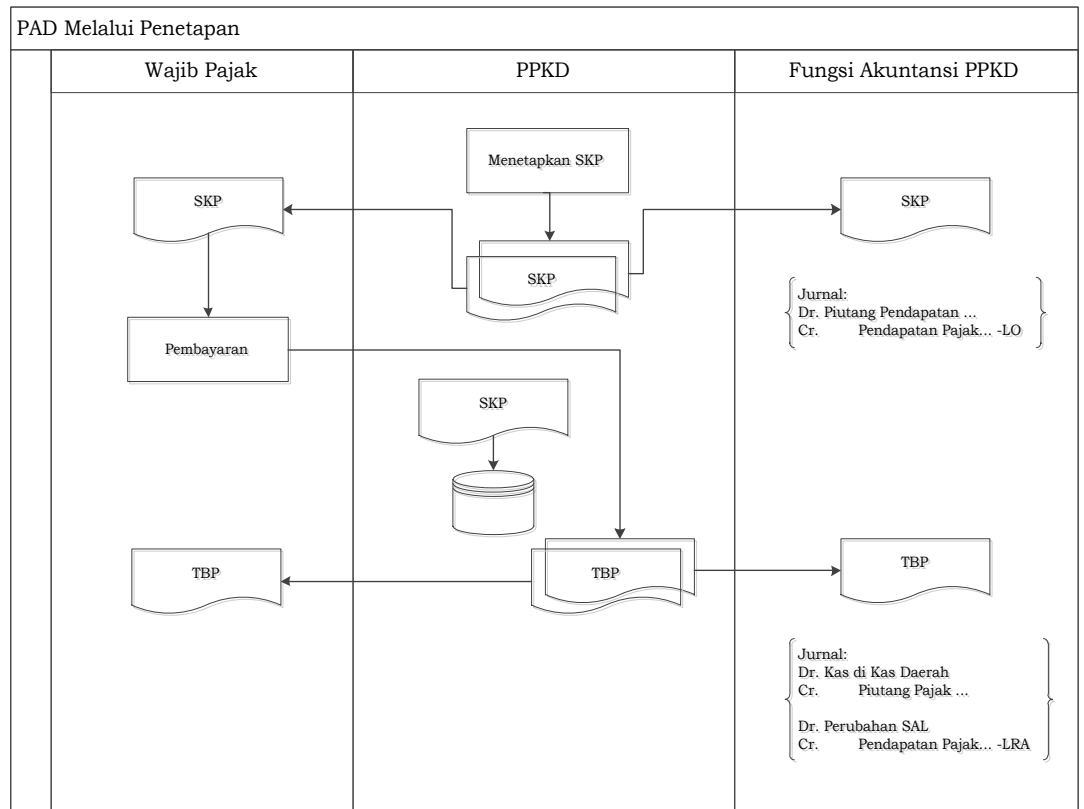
PAD Melalui Penetapan

| Wajib Pajak | PPKD | Fungsi Akuntansi PPKD |
|---|---|---|

Menetapkan SKP

SKP

SKP

SKP

Jurnal:
Dr. Piutang Pendapatan ...
Cr. Pendapatan Pajak... -LO

Pembayaran

SKP

TBP

TBP

TBP

Jurnal:
Dr. Kas di Kas Daerah
Cr. Piutang Pajak ...

Dr. Perubahan SAL
Cr. Pendapatan Pajak... -LRA